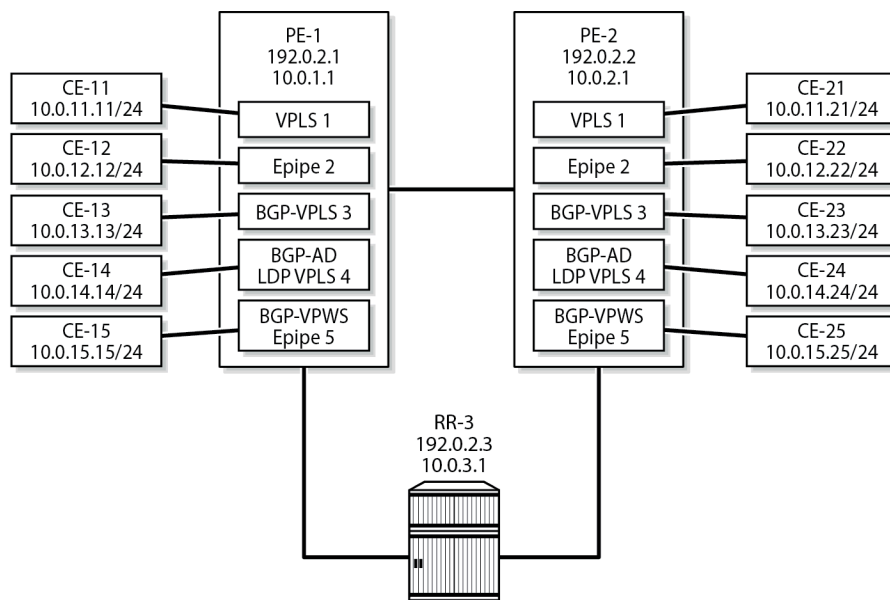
CE-11
10.0.11.11/24

CE-12
10.0.12.12/24

CE-13
10.0.13.13/24

CE-14
10.0.14.14/24

CE-15
10.0.15.15/24

PE-1
192.0.2.1
10.0.1.1

VPLS 1

Epipe 2

BGP-VPLS 3

BGP-AD
LDP VPLS 4

BGP-VPWS
Epipe 5

PE-2
192.0.2.2
10.0.2.1

VPLS 1

Epipe 2

BGP-VPLS 3

BGP-AD
LDP VPLS 4

BGP-VPWS
Epipe 5

CE-21
10.0.11.21/24

CE-22
10.0.12.22/24

CE-23
10.0.13.23/24

CE-24
10.0.14.24/24

CE-25
10.0.15.25/24

RR-3
192.0.2.3
10.0.3.1